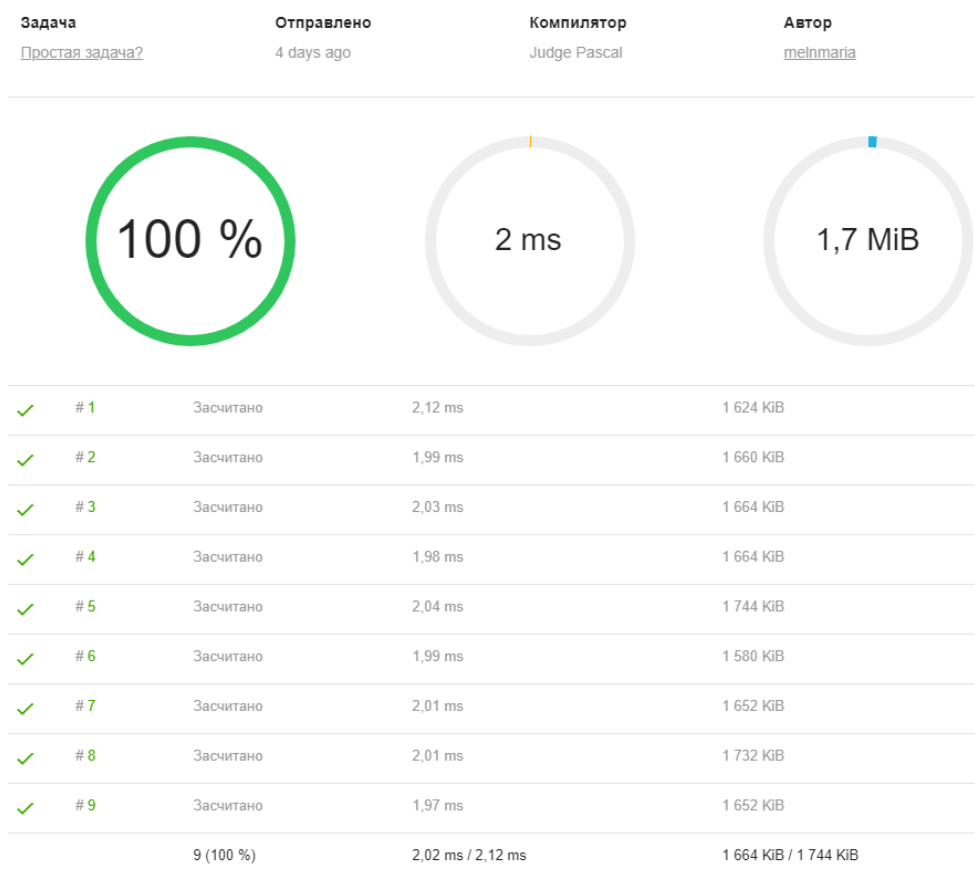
| Задача | Отправлено | Компилятор | Автор |
|---|---|---|---|
| Простая задача? | 4 days ago | Judge Pascal | melnmaria |

100 %

2 ms

1,7 MiB

| | | | | |
|---|---|---|---|---|
| ✓ | # 1 | Засчитано | 2,12 ms | 1 624 KiB |
| ✓ | # 2 | Засчитано | 1,99 ms | 1 660 KiB |
| ✓ | # 3 | Засчитано | 2,03 ms | 1 664 KiB |
| ✓ | # 4 | Засчитано | 1,98 ms | 1 664 KiB |
| ✓ | # 5 | Засчитано | 2,04 ms | 1 744 KiB |
| ✓ | # 6 | Засчитано | 1,99 ms | 1 580 KiB |
| ✓ | # 7 | Засчитано | 2,01 ms | 1 652 KiB |
| ✓ | # 8 | Засчитано | 2,01 ms | 1 732 KiB |
| ✓ | # 9 | Засчитано | 1,97 ms | 1 652 KiB |
| | | 9 (100 %) | 2,02 ms / 2,12 ms | 1 664 KiB / 1 744 KiB |